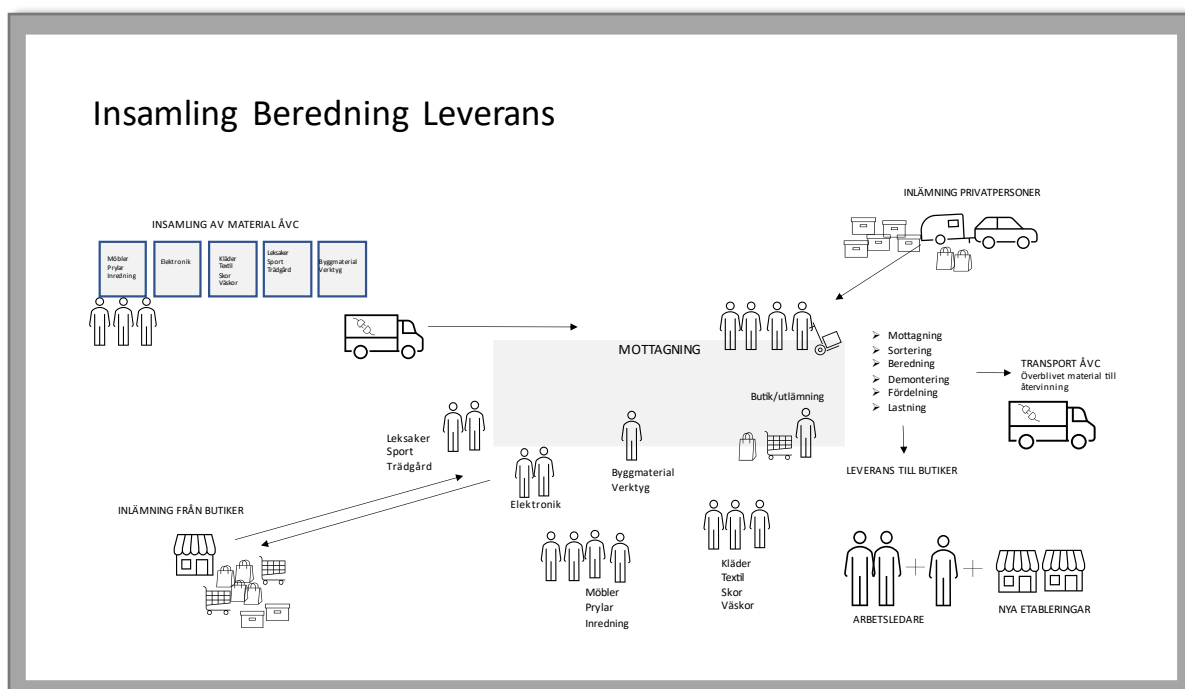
Insamling Beredning Leverans

INSAMLING AV MATERIAL ÅVC

Möbler
Prylar
Inredning

Elektronik

Kläder
Textil
Skor
Väskor

Leksaker
Sport
Trädgård

Byggmaterial
Verktyg

INLÄMNING PRIVATPERSONER

MOTTAGNING

Butik/utlämning

➢ Mottagning
➢ Sortering
➢ Beredning
➢ Demontering
➢ Fördelning
➢ Lastning

TRANSPORT ÅVC
Överblivet material till återvinning

LEVERANS TILL BUTIKER

Leksaker
Sport
Trädgård

Byggmaterial
Verktyg

Elektronik

INLÄMNING FRÅN BUTIKER

Kläder
Textil
Skor
Väskor

Möbler
Prylar
Inredning

ARBETSLEDARE

NYA ETABLERINGAR